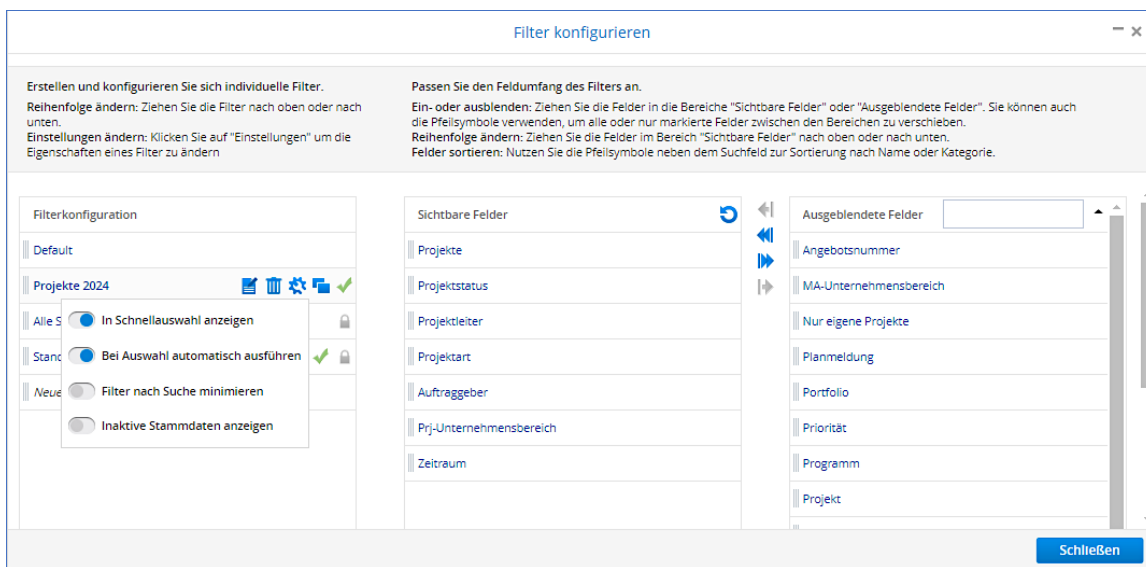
Filter konfigurieren

Erstellen und konfigurieren Sie sich individuelle Filter.

Reihenfolge ändern: Ziehen Sie die Filter nach oben oder nach unten.
Einstellungen ändern: Klicken Sie auf "Einstellungen" um die Eigenschaften eines Filter zu ändern

Passen Sie den Feldumfang des Filters an.

Ein- oder ausblenden: Ziehen Sie die Felder in die Bereiche "Sichtbare Felder" oder "Ausgeblendete Felder". Sie können auch die Pfeilsymbole verwenden, um alle oder nur markierte Felder zwischen den Bereichen zu verschieben.
Reihenfolge ändern: Ziehen Sie die Felder im Bereich "Sichtbare Felder" nach oben oder nach unten.
Felder sortieren: Nutzen Sie die Pfeilsymbole neben dem Suchfeld zur Sortierung nach Name oder Kategorie.

Filterkonfiguration
Default
Projekte 2024
Alle S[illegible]
Stand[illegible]
Neue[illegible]

In Schnellauswahl anzeigen
Bei Auswahl automatisch ausführen
Filter nach Suche minimieren
Inaktive Stammdaten anzeigen

Sichtbare Felder
Projekte
Projektstatus
Projektleiter
Projektart
Auftraggeber
Prj-Unternehmensbereich
Zeitraum

Ausgeblendete Felder
Angebotsnummer
MA-Unternehmensbereich
Nur eigene Projekte
Planmeldung
Portfolio
Priorität
Programm
Projekt

Schließen